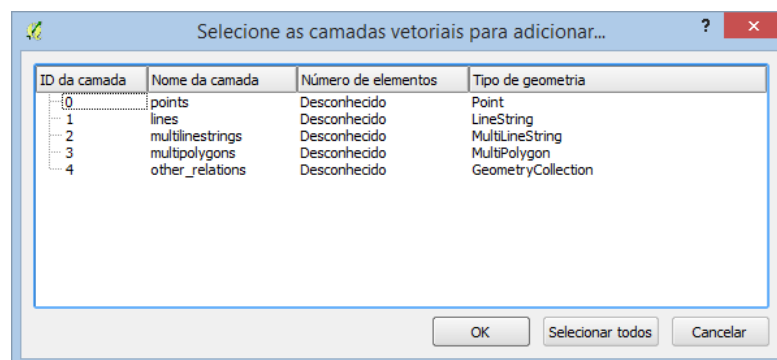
Selecione as camadas vetoriais para adicionar...

?

| ID da camada | Nome da camada | Número de elementos | Tipo de geometria |
|---|---|---|---|
| 0 | points | Desconhecido | Point |
| 1 | lines | Desconhecido | LineString |
| 2 | multilinestrings | Desconhecido | MultiLineString |
| 3 | multipolygons | Desconhecido | MultiPolygon |
| 4 | other_relations | Desconhecido | GeometryCollection |

OK

Selecionar todos

Cancelar